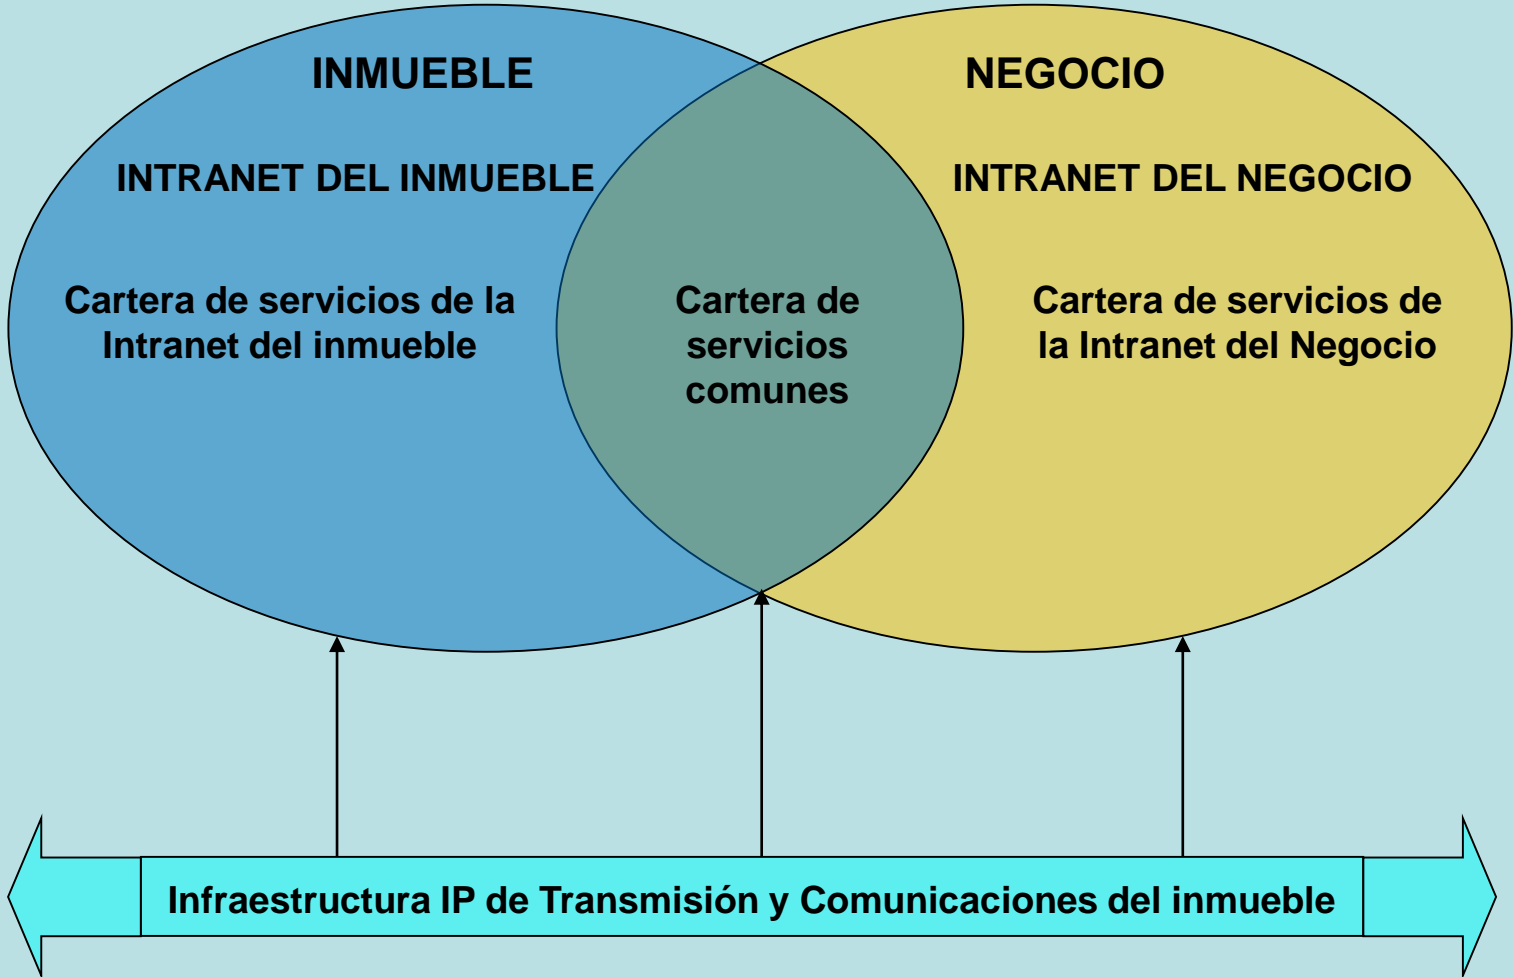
INMUEBLE

INTRANET DEL INMUEBLE

Cartera de servicios de la Intranet del inmueble

Cartera de servicios comunes

NEGOCIO

INTRANET DEL NEGOCIO

Cartera de servicios de la Intranet del Negocio

Infraestructura IP de Transmisión y Comunicaciones del inmueble